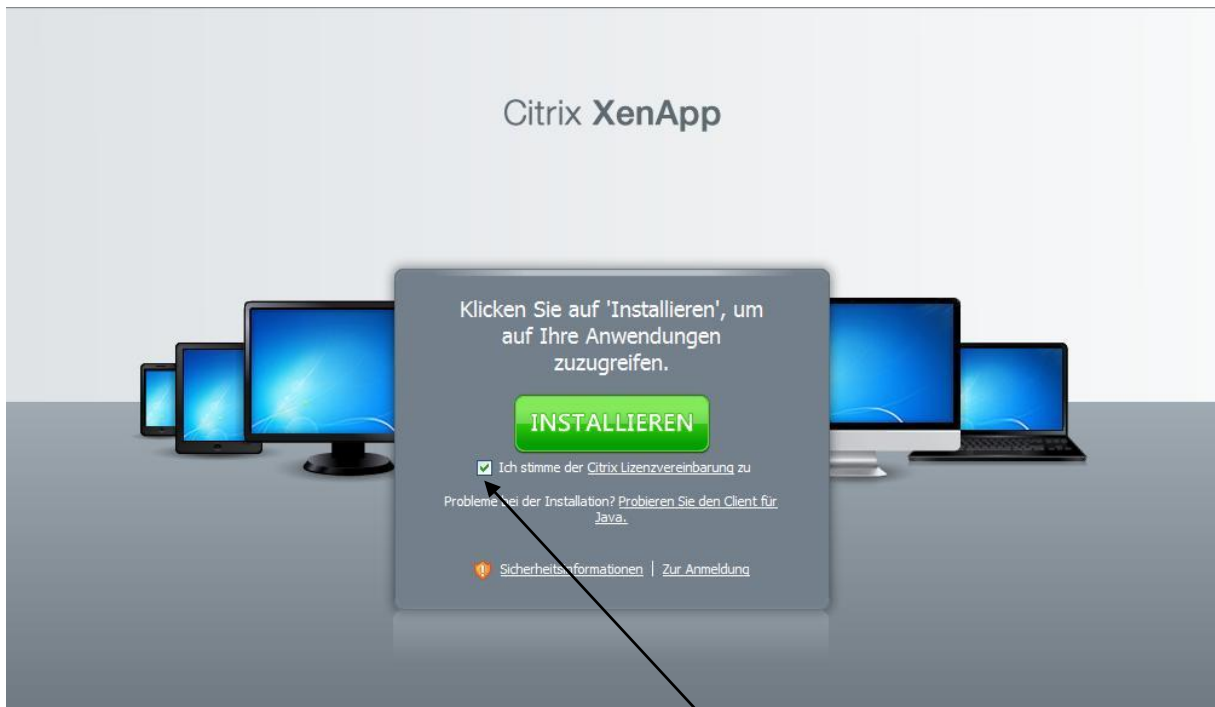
Citrix XenApp

Klicken Sie auf 'Installieren', um auf Ihre Anwendungen zuzugreifen.

INSTALLIEREN

Ich stimme der Citrix Lizenzvereinbarung zu

Probleme bei der Installation? Probieren Sie den Client für Java.

Sicherheitsinformationen | Zur Anmeldung